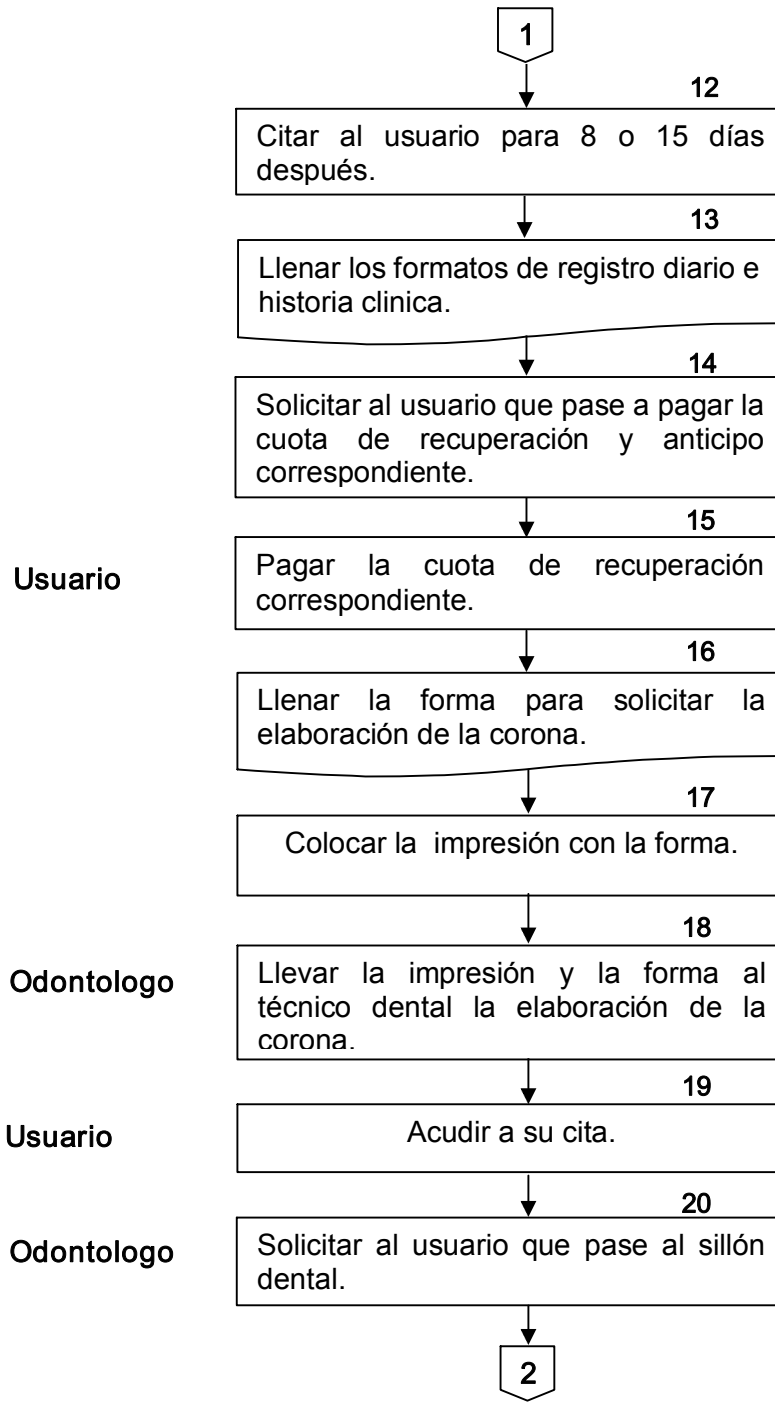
1

12

Citar al usuario para 8 o 15 días después.

13

Llenar los formatos de registro diario e historia clinica.

14

Solicitar al usuario que pase a pagar la cuota de recuperación y anticipo correspondiente.

15

Usuario

Pagar la cuota de recuperación correspondiente.

16

Llenar la forma para solicitar la elaboración de la corona.

17

Colocar la impresión con la forma.

18

Odontologo

Llevar la impresión y la forma al técnico dental la elaboración de la corona.

19

Usuario

Acudir a su cita.

20

Odontologo

Solicitar al usuario que pase al sillón dental.

2